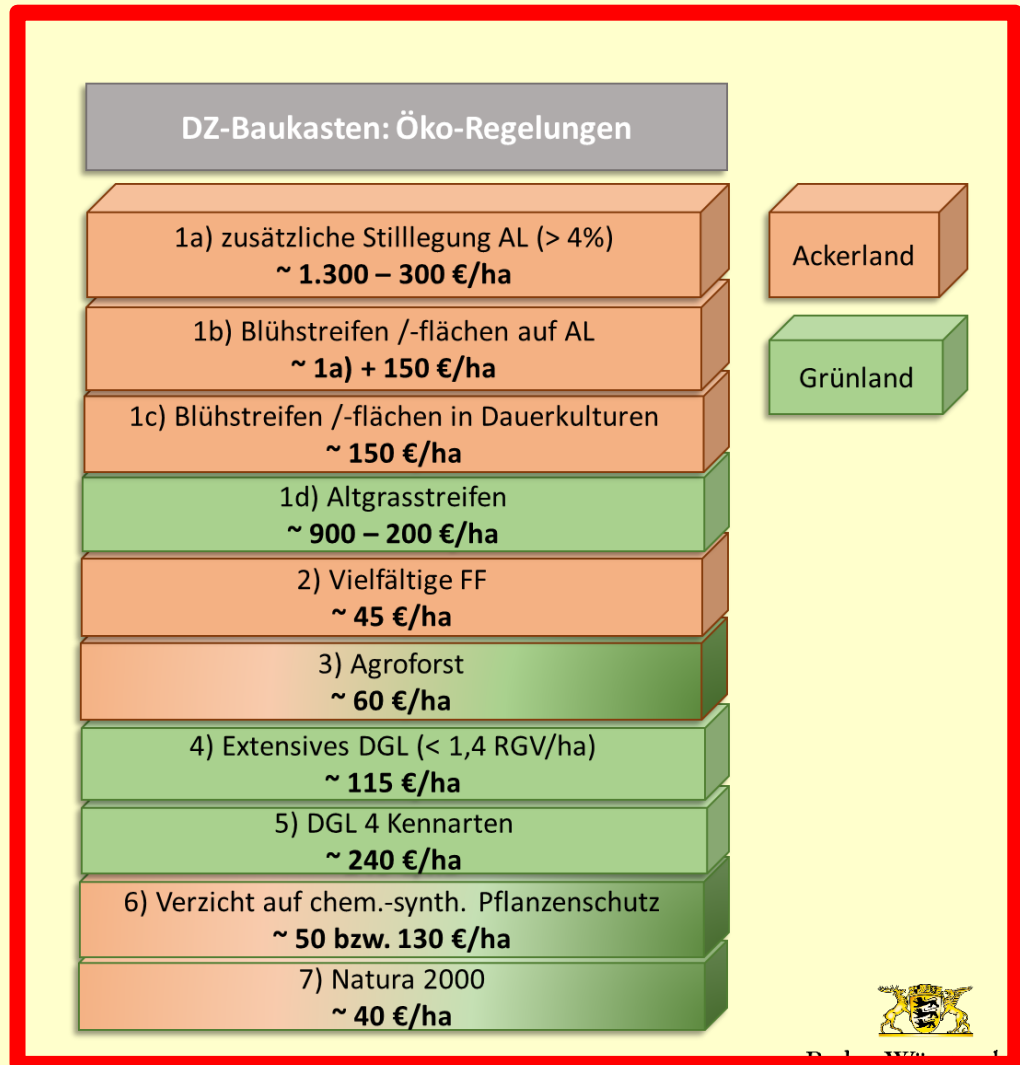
DZ-Baukasten: Öko-Regelungen

1a) zusätzliche Stilllegung AL (> 4%)
~ 1.300 – 300 €/ha

1b) Blühstreifen /-flächen auf AL
~ 1a) + 150 €/ha

1c) Blühstreifen /-flächen in Dauerkulturen
~ 150 €/ha

1d) Altgrasstreifen
~ 900 – 200 €/ha

2) Vielfältige FF
~ 45 €/ha

3) Agroforst
~ 60 €/ha

4) Extensives DGL (< 1,4 RGV/ha)
~ 115 €/ha

5) DGL 4 Kennarten
~ 240 €/ha

6) Verzicht auf chem.-synth. Pflanzenschutz
~ 50 bzw. 130 €/ha

7) Natura 2000
~ 40 €/ha

Ackerland

Grünland

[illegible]